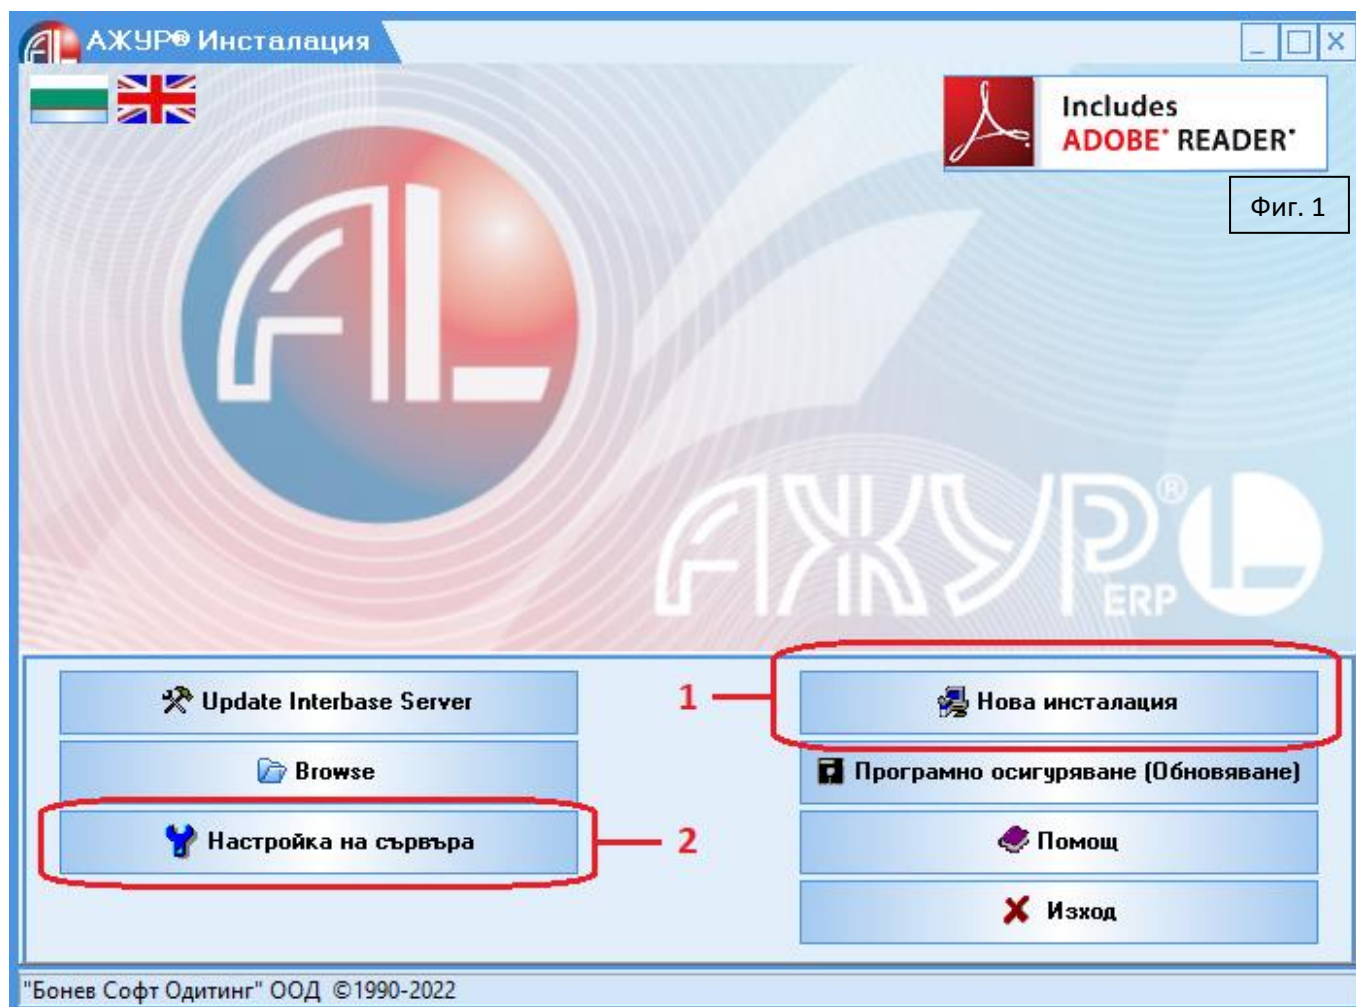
АЖУР® Инсталация

Includes
ADOBE® READER®

Фиг. 1

АЖУР® ERP

Update Interbase Server
Browse
Настройка на сървъра

1
2

Нова инсталация
Програмно осигуряване (Обновяване)
Помощ
Изход

"Бонев Софт Одитинг" ООД ©1990-2022